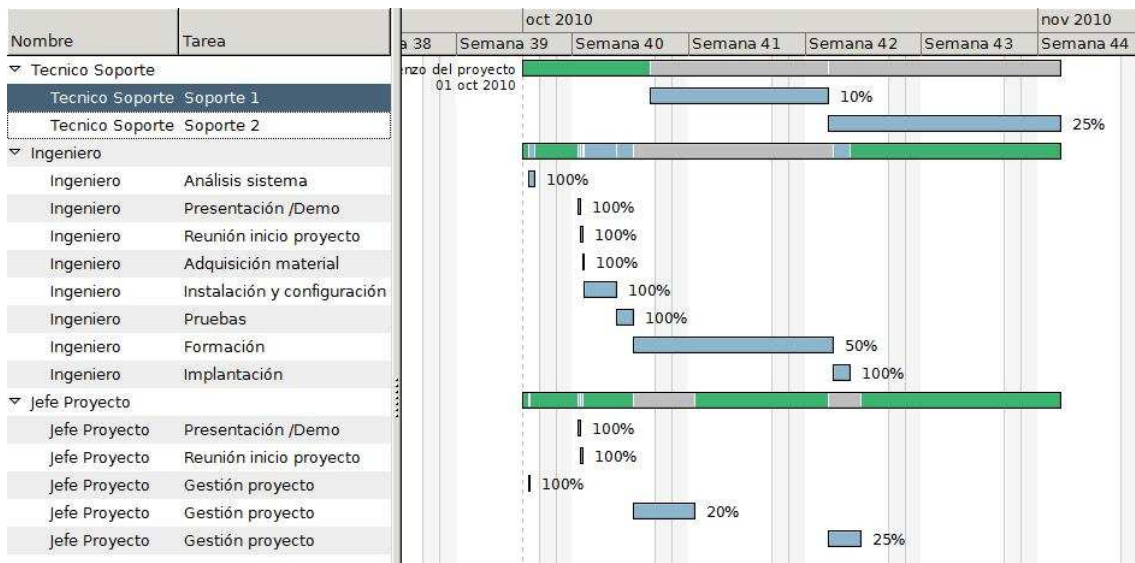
| Nombre | Tarea |
|---|---|
| ▽ Tecnico Soporte | |
| Tecnico Soporte | Soporte 1 |
| Tecnico Soporte | Soporte 2 |
| ▽ Ingeniero | |
| Ingeniero | Análisis sistema |
| Ingeniero | Presentación /Demo |
| Ingeniero | Reunión inicio proyecto |
| Ingeniero | Adquisición material |
| Ingeniero | Instalación y configuración |
| Ingeniero | Pruebas |
| Ingeniero | Formación |
| Ingeniero | Implantación |
| ▽ Jefe Proyecto | |
| Jefe Proyecto | Presentación /Demo |
| Jefe Proyecto | Reunión inicio proyecto |
| Jefe Proyecto | Gestión proyecto |
| Jefe Proyecto | Gestión proyecto |
| Jefe Proyecto | Gestión proyecto |

oct 2010 nov 2010
a 38 Semana 39 Semana 40 Semana 41 Semana 42 Semana 43 Semana 44

nzo del proyecto
01 oct 2010

10%
25%
100%
100%
100%
100%
100%
100%
50%
100%
100%
100%
100%
20%
25%